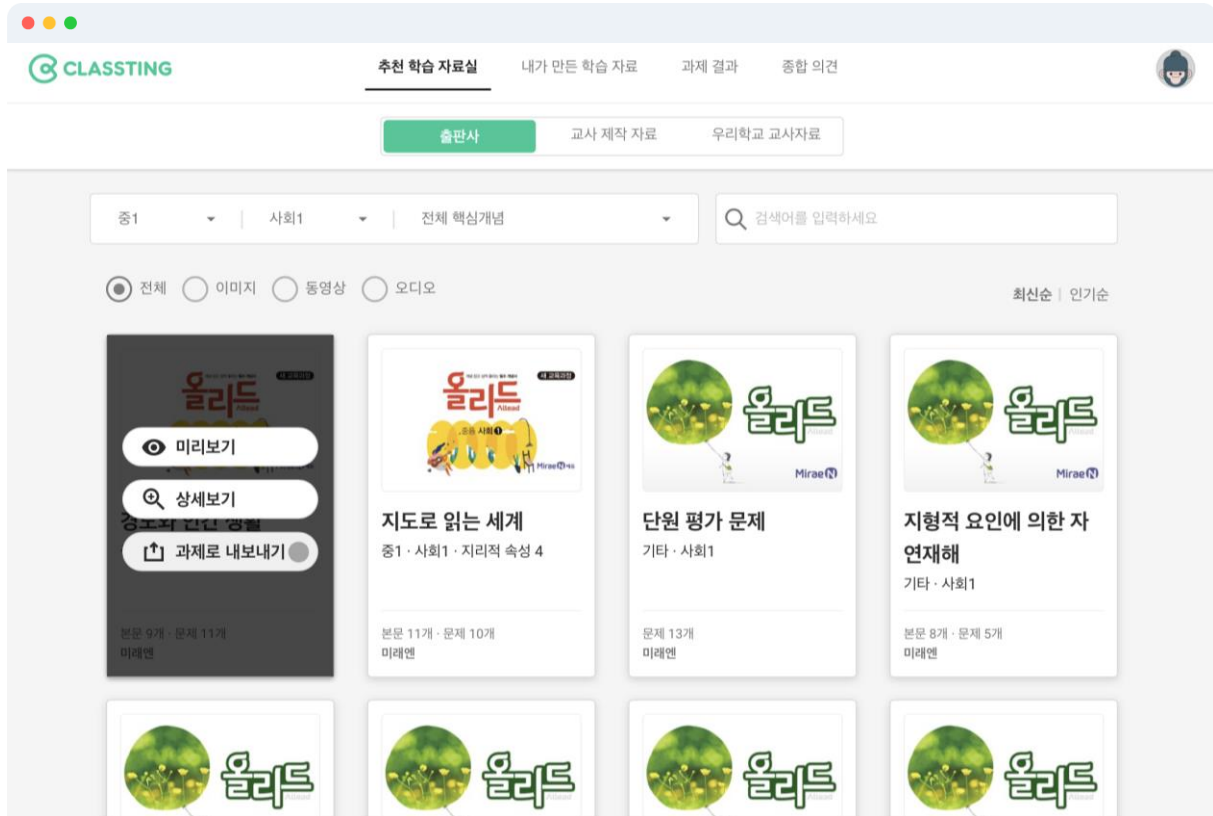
CLASSTING

추천 학습 자료실 내가 만든 학습 자료 과제 결과 종합 의견

출판사 교사 제작 자료 우리학교 교사자료

중1 | 사회1 | 전체 핵심개념

검색어를 입력하세요

전체 이미지 동영상 오디오

최신순 | 인기순

올리드
새 교육과정

미리보기
상세보기
경도와 관련 생활
과제로 내보내기

본문 9개 · 문제 11개
미래엔

올리드
새 교육과정
중등 사회1
MiraeN

지도로 읽는 세계
중1 · 사회1 · 지리적 속성 4

본문 11개 · 문제 10개
미래엔

올리드
MiraeN

단원 평가 문제
기타 · 사회1

문제 13개
미래엔

올리드
MiraeN

지형적 요인에 의한 자연재해
기타 · 사회1

본문 8개 · 문제 5개
미래엔

올리드

올리드

올리드

올리드